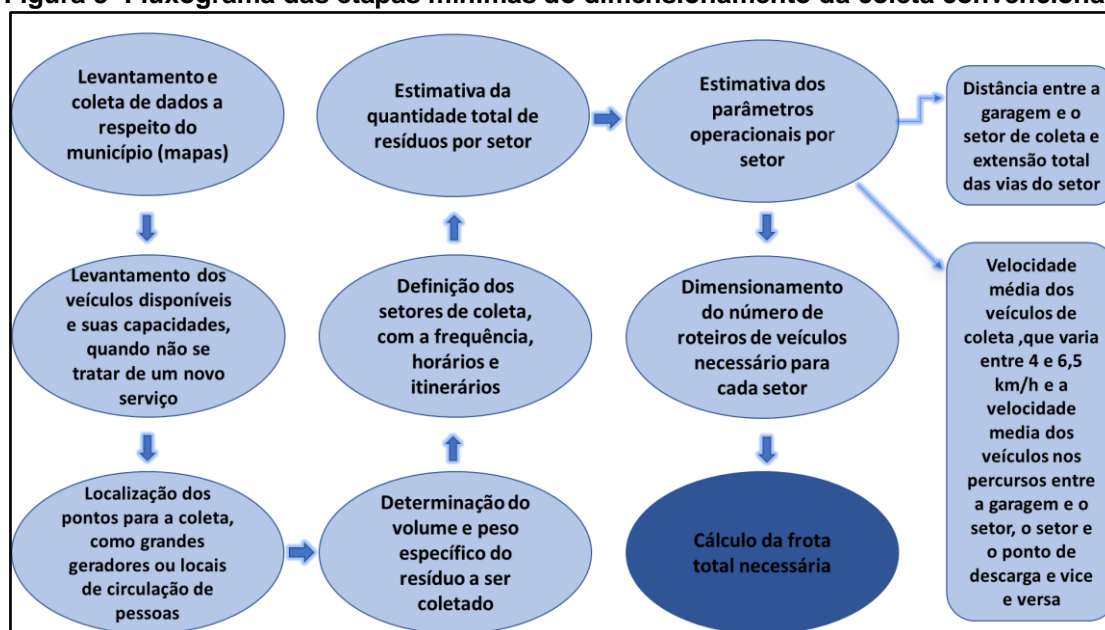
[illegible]

Levantamento e coleta de dados a respeito do município (mapas)

Levantamento dos veículos disponíveis e suas capacidades, quando não se tratar de um novo serviço

Localização dos pontos para a coleta, como grandes geradores ou locais de circulação de pessoas

Determinação do volume e peso específico do resíduo a ser coletado

Definição dos setores de coleta, com a frequência, horários e itinerários

Estimativa da quantidade total de resíduos por setor

Estimativa dos parâmetros operacionais por setor

Distância entre a garagem e o setor de coleta e extensão total das vias do setor

Velocidade média dos veículos de coleta ,que varia entre 4 e 6,5 km/h e a velocidade media dos veículos nos percursos entre a garagem e o setor, o setor e o ponto de descarga e vice e versa

Dimensionamento do número de roteiros de veículos necessário para cada setor

Cálculo da frota total necessária